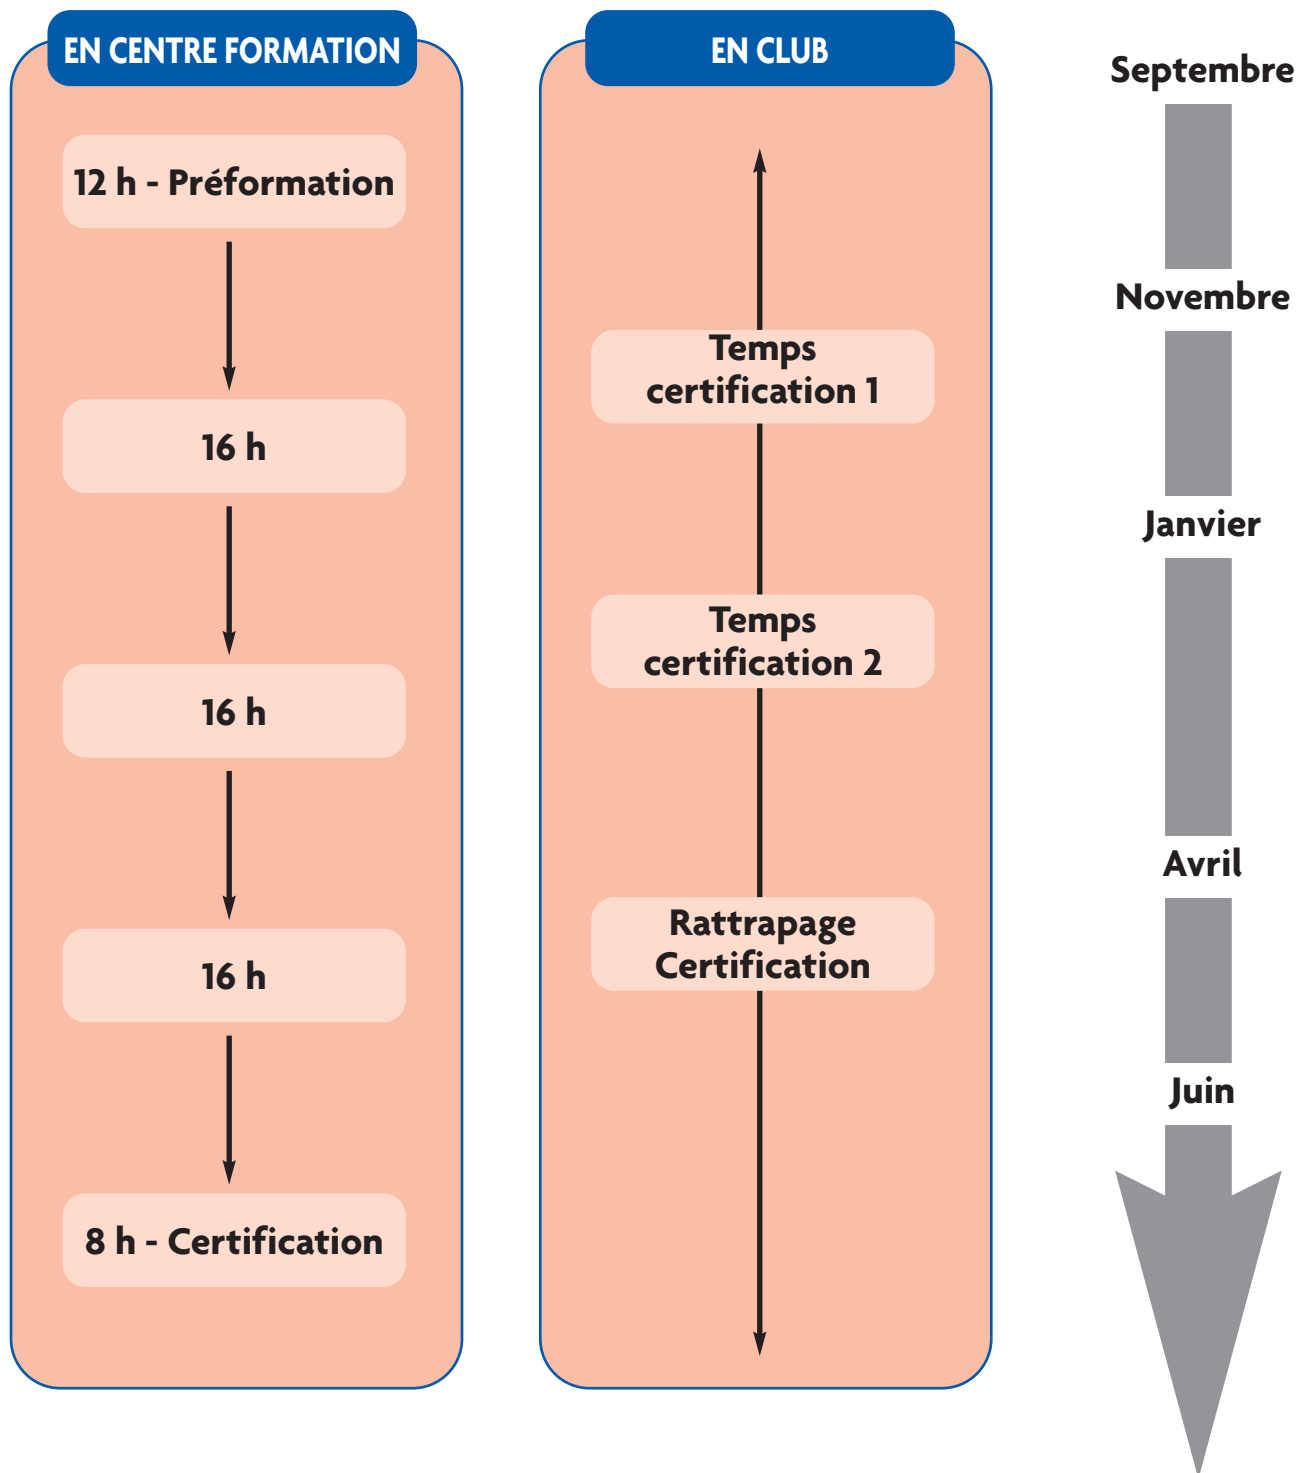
EN CENTRE FORMATION

12 h - Préformation

16 h

16 h

16 h

8 h - Certification

EN CLUB

Temps certification 1

Temps certification 2

Rattrapage Certification

Septembre

Novembre

Janvier

Avril

Juin